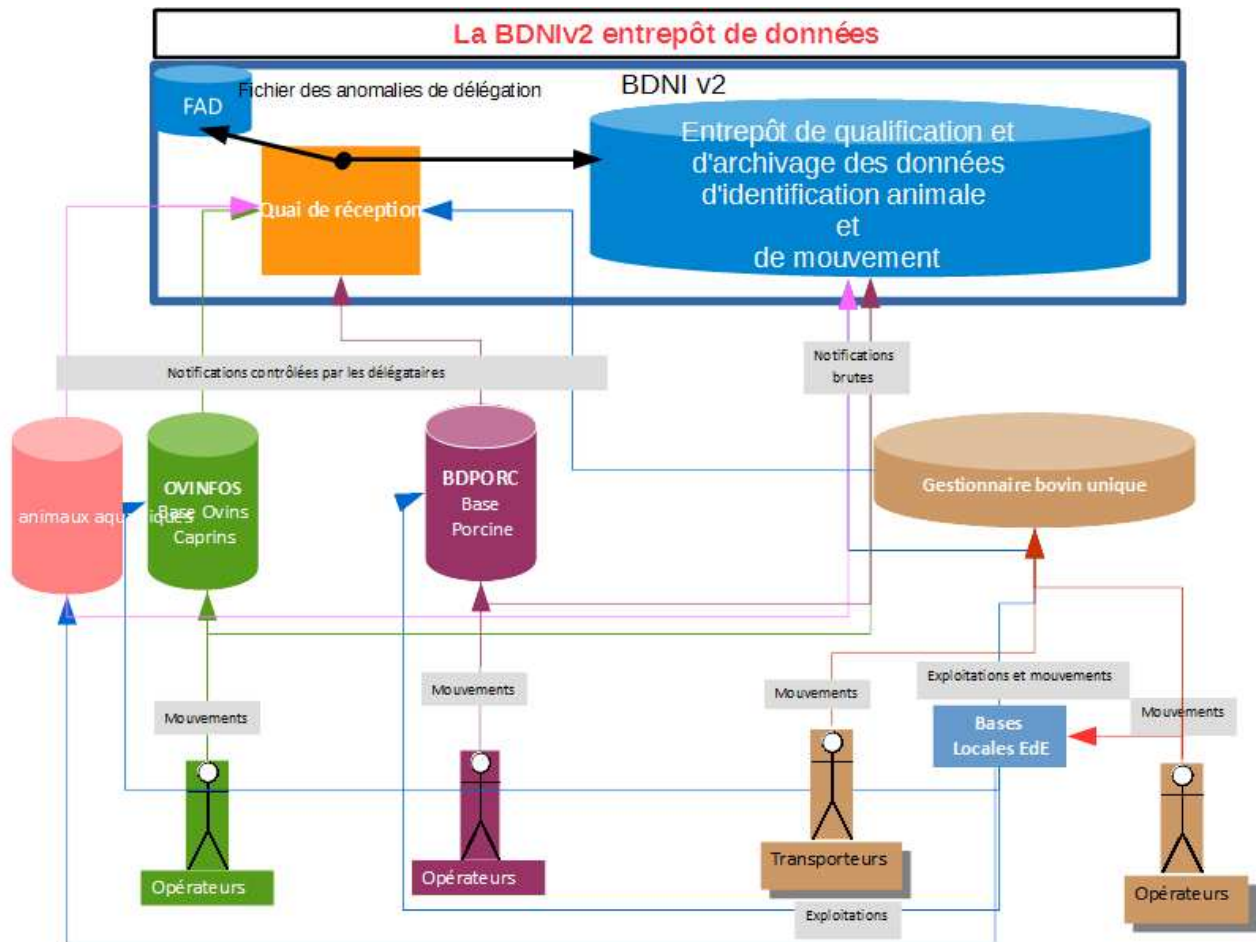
La BDNIv2 entrepôt de données

FAD

Fichier des anomalies de délégation

BDNI v2

Entrepôt de qualification et d'archivage des données d'identification animale et de mouvement

Quai de réception

Notifications contrôlées par les délégataires

Notifications brutes

animaux aquatiques

OVINFOS Base Ovins Caprins

BDPORC Base Porcine

Gestionnaire bovin unique

Mouvements

Mouvements

Mouvements

Exploitations et mouvements

Mouvements

Bases Locales EdE

Opérateurs

Opérateurs

Transporteurs

Exploitations

Opérateurs